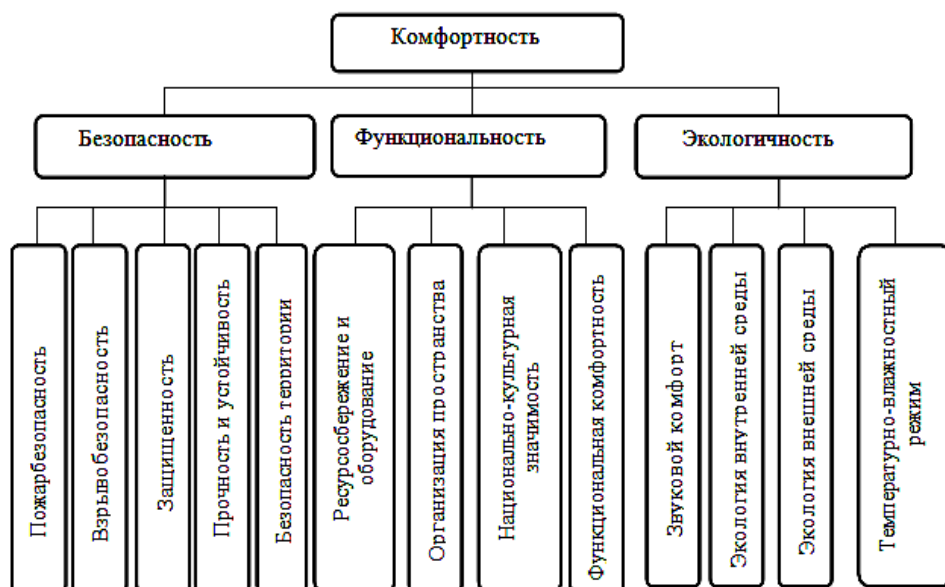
Комфортность

Безопасность

Пожарбезопасность

Взрывобезопасность

Защищенность

Прочность и устойчивость

Безопасность территории

Функциональность

Ресурсосбережение и оборудование

Организация пространства

Национально-культурная значимость

Функциональная комфортность

Экологичность

Звуковой комфорт

Экология внутреней среды

Экология внешней среды

Температурно-влажностный режим